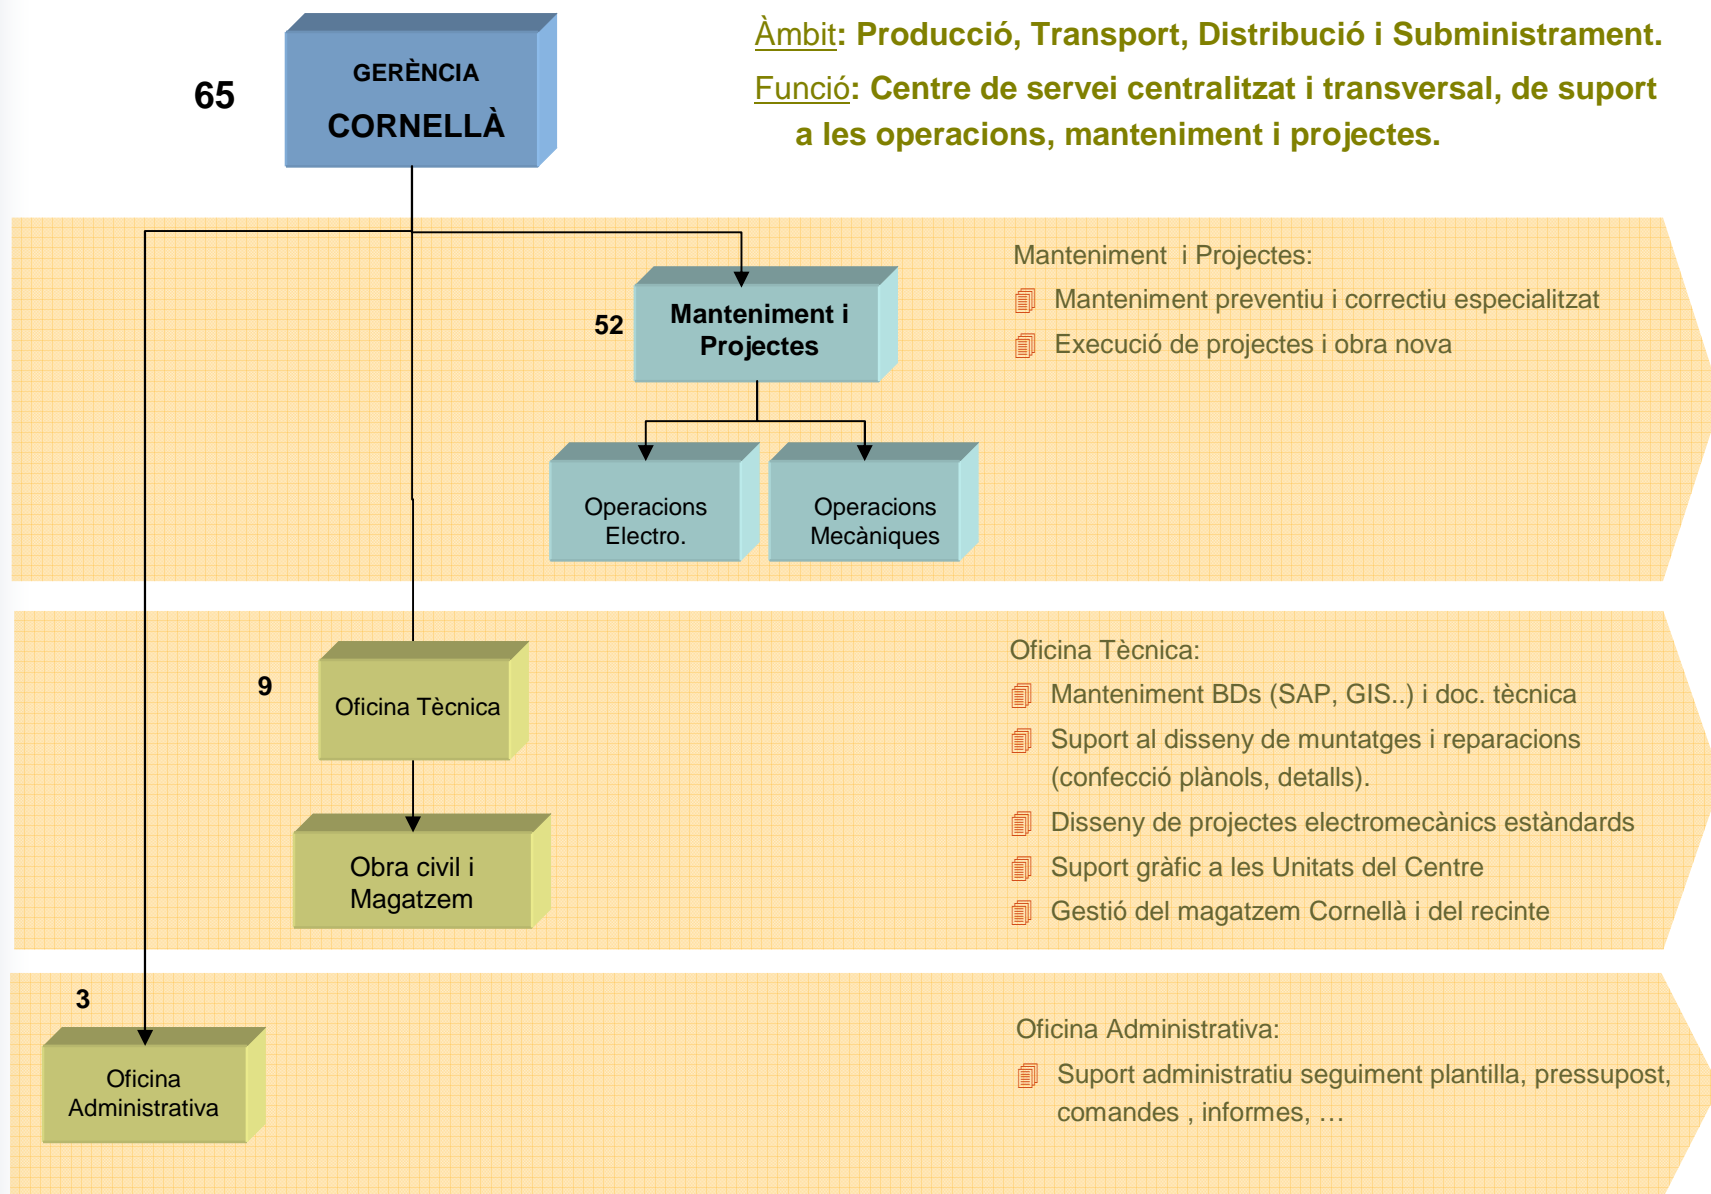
65

GERÈNCIA
CORNELLÀ

Àmbit: Producció, Transport, Distribució i Subministrament.

Funció: Centre de servei centralitzat i transversal, de suport a les operacions, manteniment i projectes.

52

Manteniment i Projectes

Operacions Electro.

Operacions Mecàniques

Manteniment i Projectes:
Manteniment preventiu i correctiu especialitzat
Execució de projectes i obra nova

9

Oficina Tècnica

Obra civil i Magatzem

Oficina Tècnica:
Manteniment BDs (SAP, GIS..) i doc. tècnica
Suport al disseny de muntatges i reparacions (confecció plànols, detalls).
Disseny de projectes electromecànics estàndards
Suport gràfic a les Unitats del Centre
Gestió del magatzem Cornellà i del recinte

3

Oficina Administrativa

Oficina Administrativa:
Suport administratiu seguiment plantilla, pressupost, comandes , informes, …